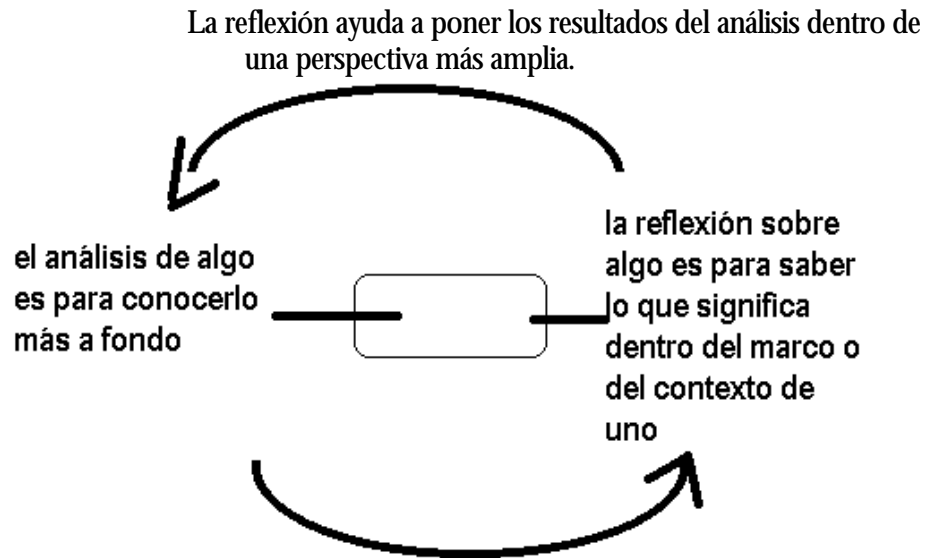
La reflexión ayuda a poner los resultados del análisis dentro de una perspectiva más amplia.

el análisis de algo es para conocerlo más a fondo

la reflexión sobre algo es para saber lo que significa dentro del marco o del contexto de uno